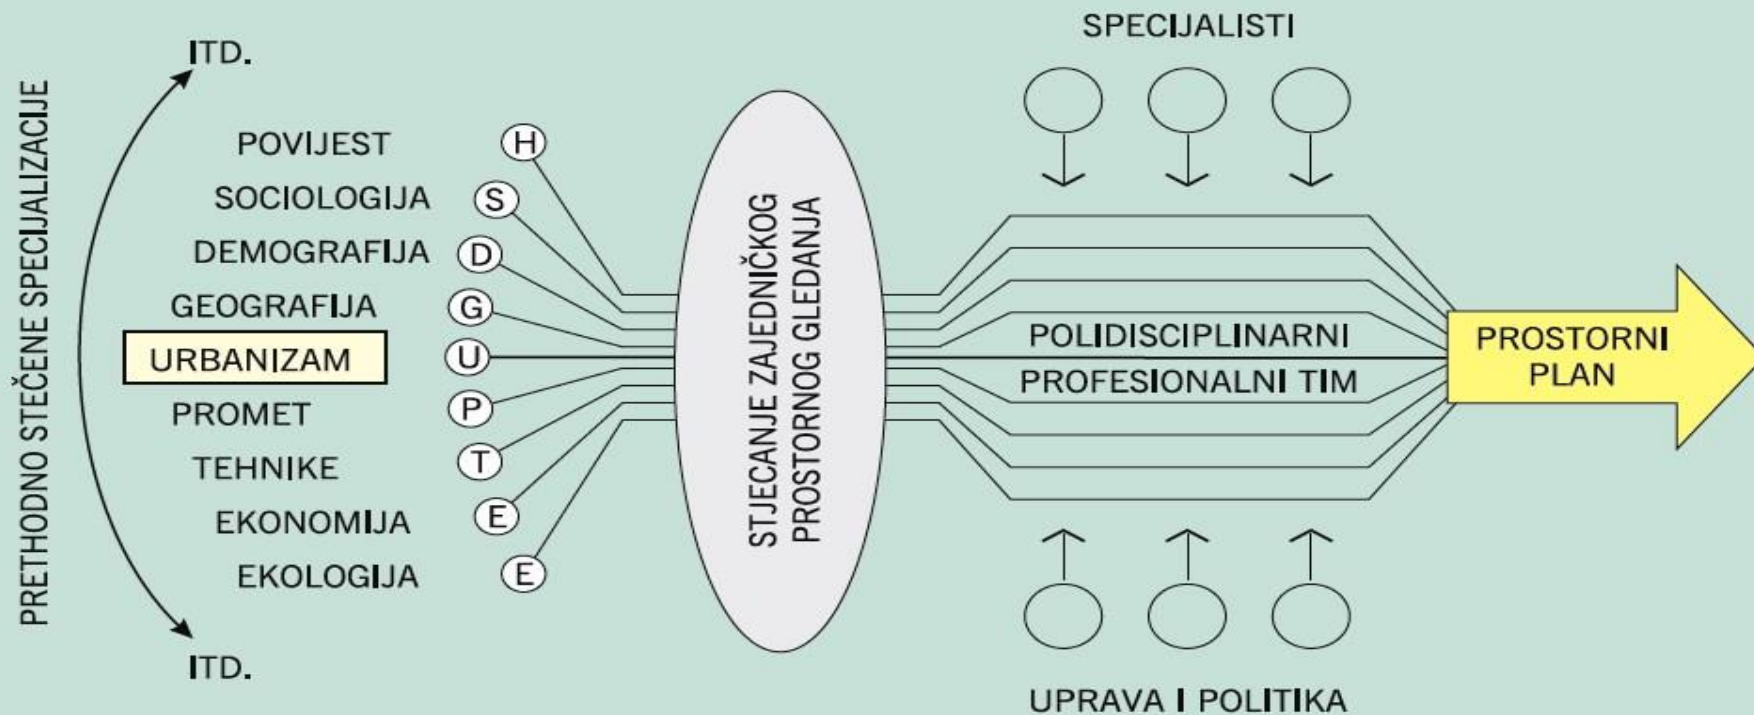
PRETHODNO STEČENE SPECIJALIZACIJE

ITD.

POVIJEST H
SOCIOLOGIJA S
DEMOGRAFIJA D
GEOGRAFIJA G
URBANIZAM U
PROMET P
TEHNIKE T
EKONOMIJA E
EKOLOGIJA E

ITD.

STJECANJE ZAJEDNIČKOG PROSTORNOG GLEDANJA

SPECIJALISTI

POLIDISCIPLINARNI PROFESIONALNI TIM

PROSTORNI PLAN

UPRAVA I POLITIKA